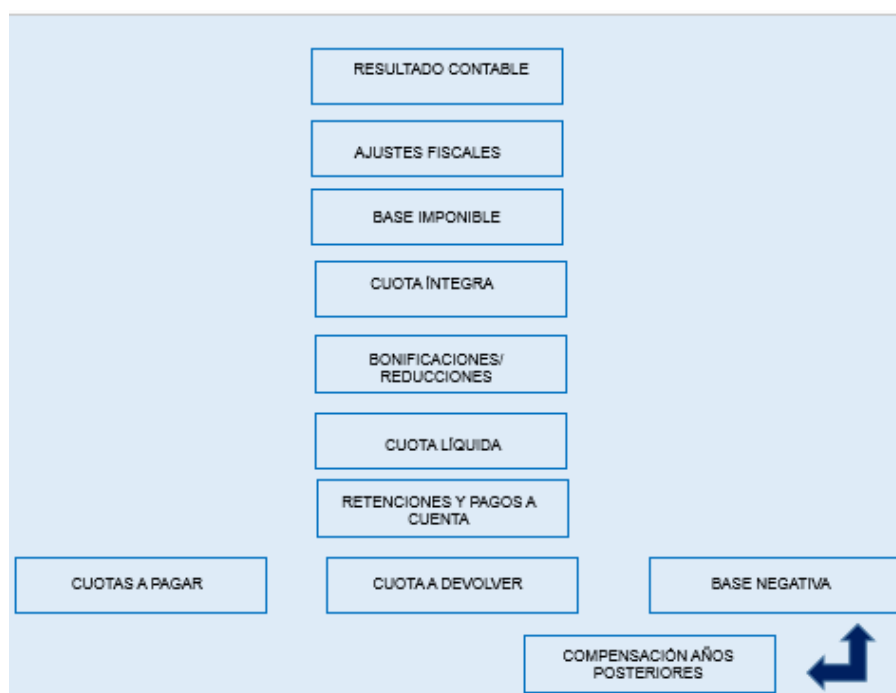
RESULTADO CONTABLE

AJUSTES FISCALES

BASE IMPONIBLE

CUOTA ÍNTEGRA

BONIFICACIONES/ REDUCCIONES

CUOTA LÍQUIDA

RETENCIONES Y PAGOS A CUENTA

CUOTAS A PAGAR

CUOTA A DEVOLVER

BASE NEGATIVA

COMPENSACIÓN AÑOS POSTERIORES